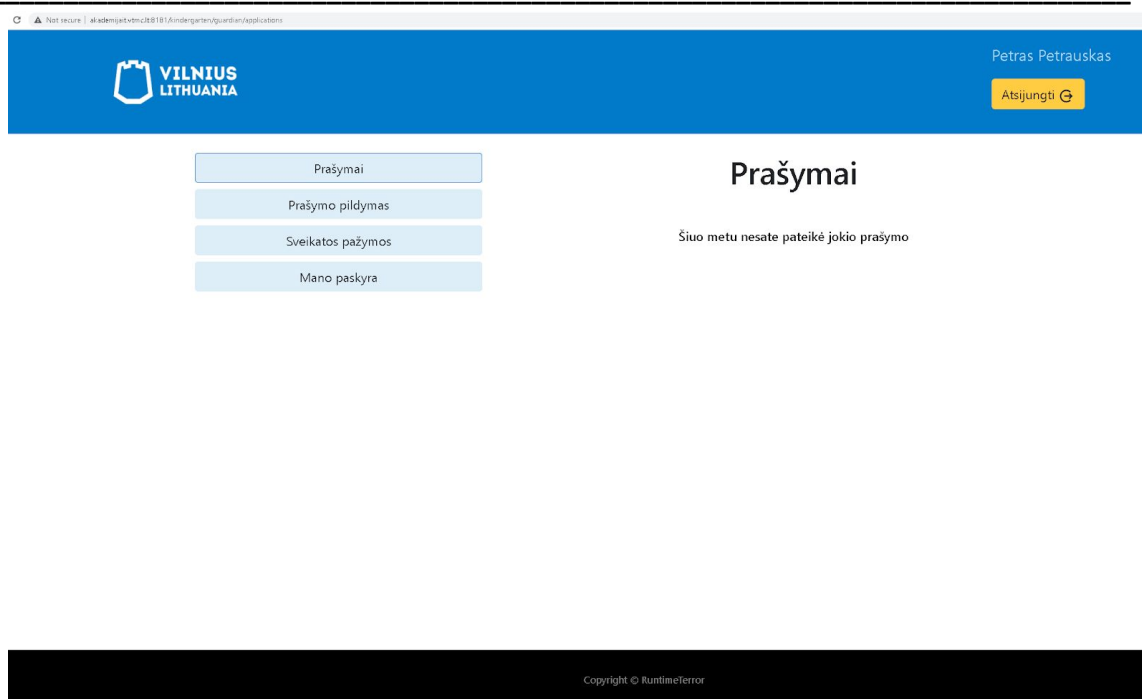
Not secure | akademijait.vtmc.lt:8181/kindergarten/guardian/applications

VILNIUS
LITHUANIA

Petras Petrauskas

Atsijungti

Prašymai

Prašymo pildymas

Sveikatos pažymos

Mano paskyra

Prašymai

Šiuo metu nesate pateikė jokio prašymo

Copyright © RuntimeTerror